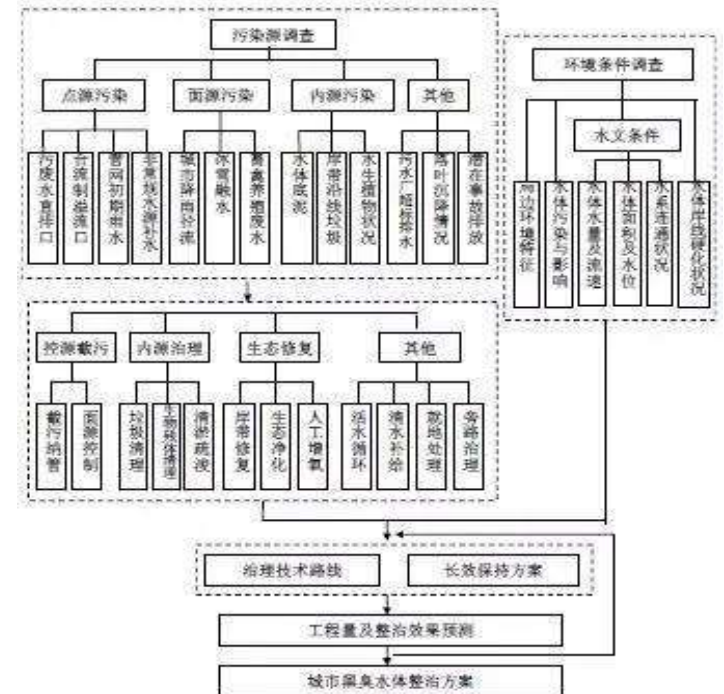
污染源调查

点源污染

面源污染

内源污染

其他

污废水直排口

合流制溢流口

管网初期雨水

非常规水源补水

城市降雨径流

冰雪融水

畜禽养殖废水

水体底泥

岸带沿线垃圾

水生植物残体

污水厂超标排水

落叶沉降情况

潜在事故排放

环境条件调查

水文条件

周边环境特征

水体污染与影响

水体水量及流速

水体面积及水位

水系连通状况

水体岸线硬化状况

控源截污

内源治理

生态修复

其他

截污纳管

面源控制

垃圾清理

生物残体清理

清淤疏浚

岸带修复

生态净化

人工增氧

活水循环

清水补给

就地处理

旁路治理

治理技术路线

长效保持方案

工程量及整治效果预测

城市黑臭水体整治方案